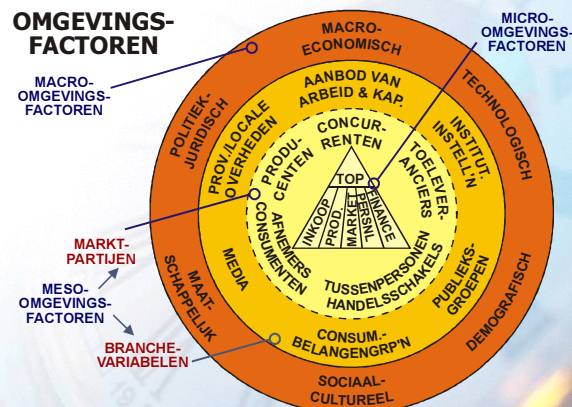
OMGEVINGS-FACTOREN

MACRO-OMGEVINGS-FACTOREN

MICRO-OMGEVINGS-FACTOREN

MARKT-PARTIJEN

MESO-OMGEVINGS-FACTOREN

BRANCHE-VARIABELEN

MACRO-ECONOMISCH

TECHNOLOGISCH

DEMOGRAFISCH

SOCIAAL-CULTUREEL

MAAT-SCHAPPELIJK

POLITIEK-JURIDISCH

AANBOD VAN ARBEID & KAP.

INSTITUT. INSTELL'N

PUBLIEKS-GROEPEN

CONSUM.-BELANGENGRP'N

MEDIA

PROV./LOCALE OVERHEDEN

CONCUR-RENTEN

TOELEVER-ANCIERS

TUSSENPERSONEN HANDELSSCHAKELS

AFNEMERS CONSUMENTEN

PRODU-CENTEN

TOP

INKOOP

PROD.

MARKET.

PERSNL

FINANCE